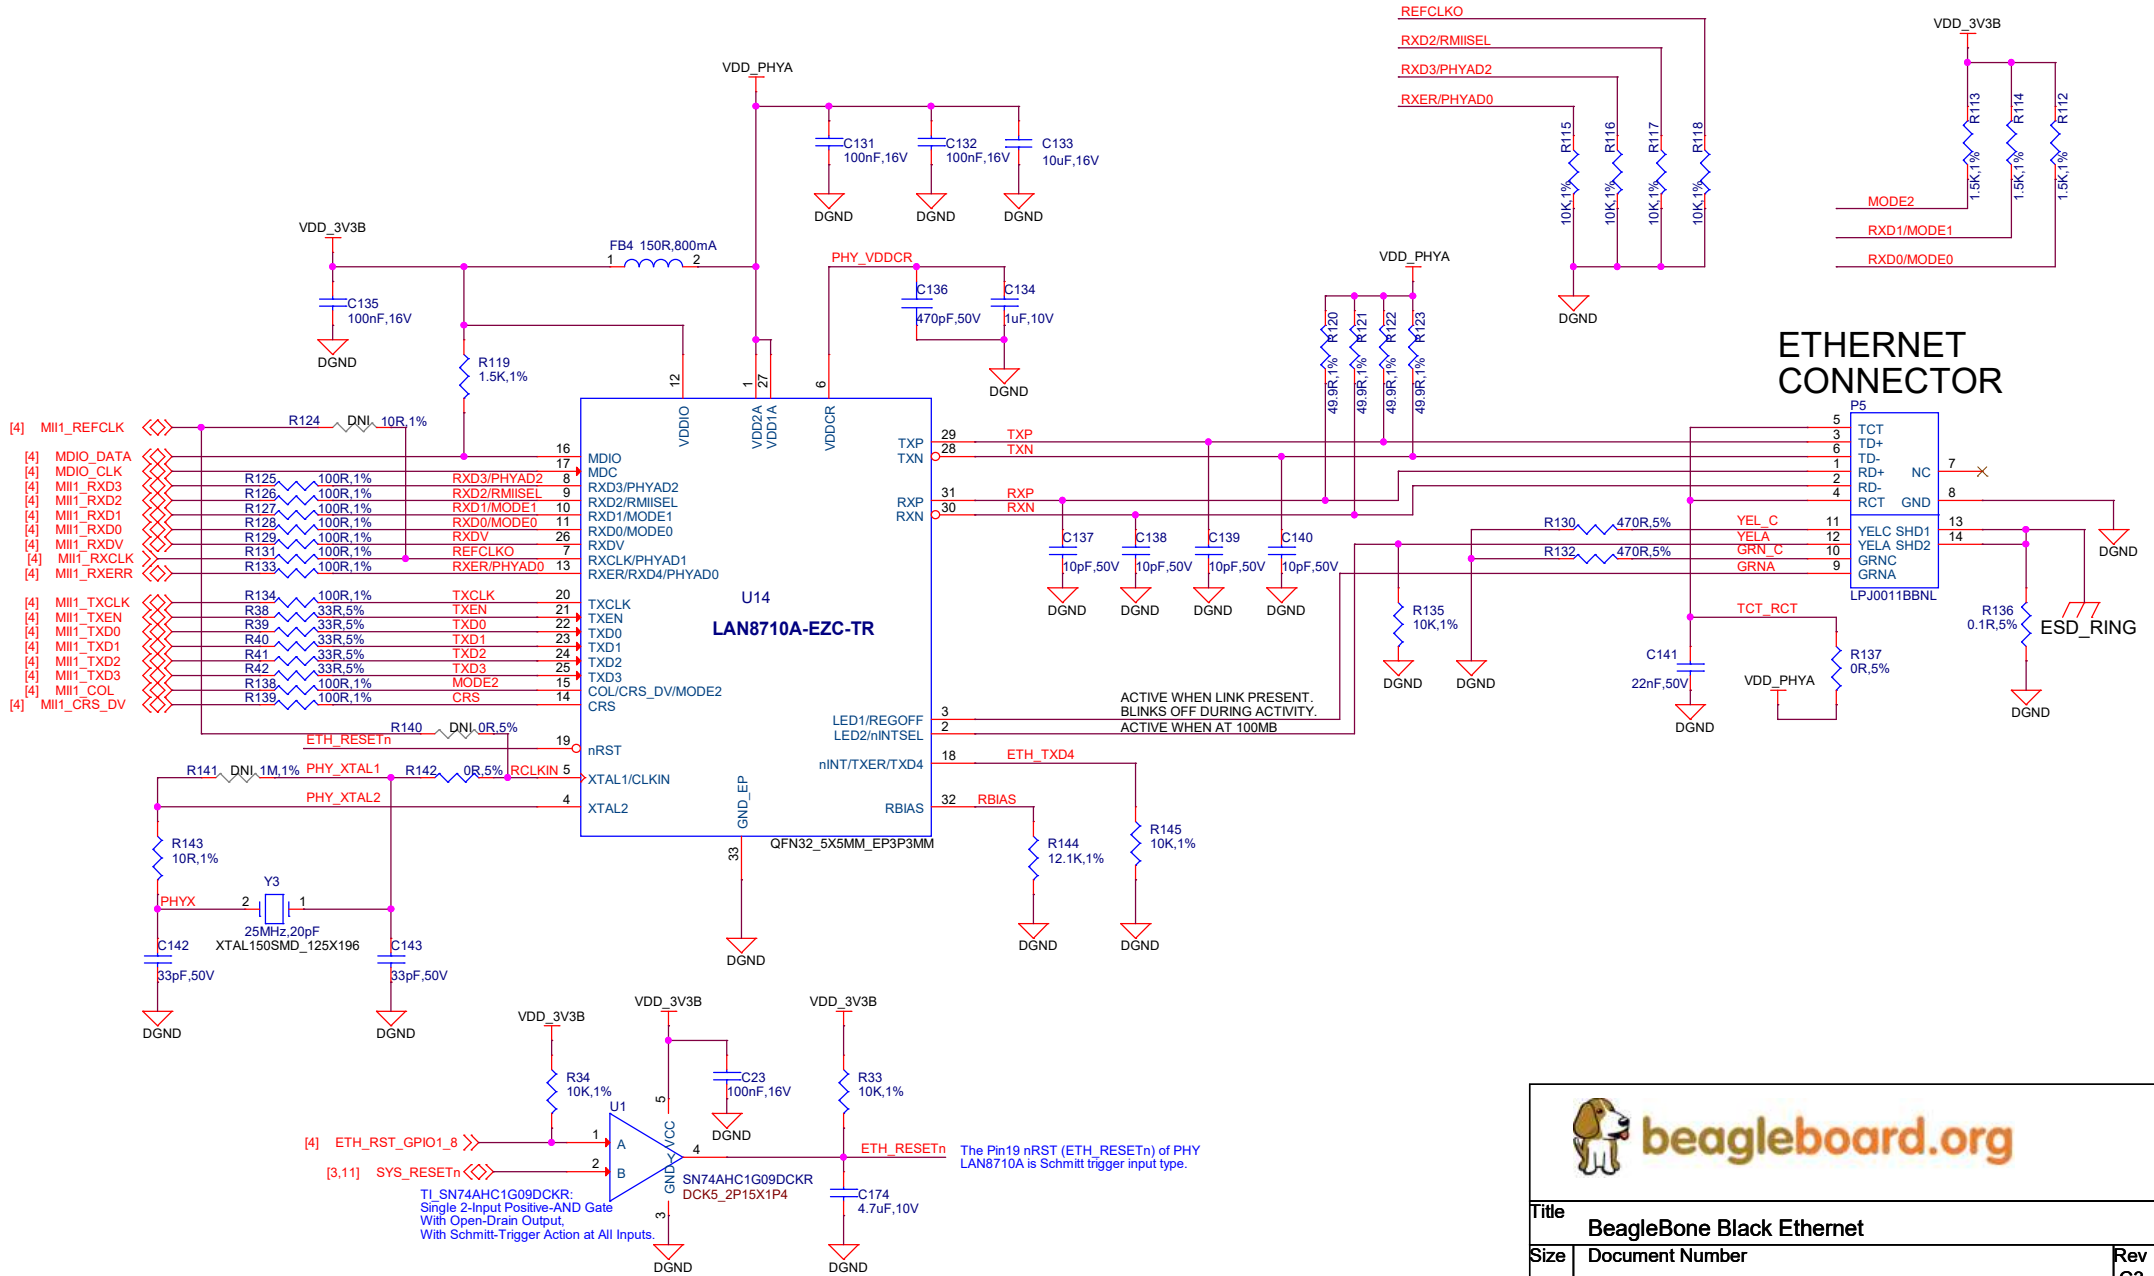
REFCLKO
RXD2/RMIISEL
RXD3/PHYAD2
RXER/PHYAD0
VDD_3V3B
R115 10K,1%
R116 10K,1%
R117 10K,1%
R118 10K,1%
R113 1.5K,1%
R114 1.5K,1%
R112 1.5K,1%
MODE2
RXD1/MODE1
RXD0/MODE0
DGND
VDD_PHYA
C131 100nF,16V
C132 100nF,16V
C133 10uF,16V
DGND DGND DGND
VDD_3V3B
FB4 150R,800mA
1 2
C135 100nF,16V
DGND
PHY_VDDCR
C136 470pF,50V
C134 1uF,10V
DGND
VDD_PHYA
R120 49.9R,1%
R121 49.9R,1%
R122 49.9R,1%
R123 49.9R,1%
R119 1.5K,1%
ETHERNET CONNECTOR
P5
12 1 27 6
VDDIO VDD2A VDD1A VDDCR
[4] MII1_REFCLK
R124 DNI 10R,1%
[4] MDIO_DATA
[4] MDIO_CLK
[4] MII1_RXD3
[4] MII1_RXD2
[4] MII1_RXD1
[4] MII1_RXD0
[4] MII1_RXDV
[4] MII1_RXCLK
[4] MII1_RXERR
R125 100R,1% RXD3/PHYAD2 8
R126 100R,1% RXD2/RMIISEL 9
R127 100R,1% RXD1/MODE1 10
R128 100R,1% RXD0/MODE0 11
R129 100R,1% RXDV 26
R131 100R,1% REFCLKO 7
R133 100R,1% RXER/PHYAD0 13
16 MDIO
17 MDC
RXD3/PHYAD2
RXD2/RMIISEL
RXD1/MODE1
RXD0/MODE0
RXDV
RXCLK/PHYAD1
RXER/RXD4/PHYAD0
TXP 29 TXP
TXN 28 TXN
RXP 31 RXP
RXN 30 RXN
5 TCT
3 TD+
6 TD-
1 RD+ NC 7
2 RD-
4 RCT GND 8
C137 10pF,50V
C138 10pF,50V
C139 10pF,50V
C140 10pF,50V
DGND DGND DGND DGND
R130 470R,5% YEL_C 11 YELC SHD1 13
R132 470R,5% YELA 12 YELA SHD2 14
GRN_C 10 GRNC
GRNA 9 GRNA
LPJ0011BBNL
DGND
R135 10K,1%
DGND DGND
TCT_RCT
C141 22nF,50V
R137 0R,5%
VDD_PHYA
DGND
R136 0.1R,5%
ESD_RING
DGND
[4] MII1_TXCLK
[4] MII1_TXEN
[4] MII1_TXD0
[4] MII1_TXD1
[4] MII1_TXD2
[4] MII1_TXD3
[4] MII1_COL
[4] MII1_CRS_DV
R134 100R,1% TXCLK 20
R38 33R,5% TXEN 21
R39 33R,5% TXD0 22
R40 33R,5% TXD1 23
R41 33R,5% TXD2 24
R42 33R,5% TXD3 25
R138 100R,1% MODE2 15
R139 100R,1% CRS 14
TXCLK
TXEN
TXD0
TXD1
TXD2
TXD3
COL/CRS_DV/MODE2
CRS
U14
LAN8710A-EZC-TR
LED1/REGOFF 3
LED2/nINTSEL 2
ACTIVE WHEN LINK PRESENT.
BLINKS OFF DURING ACTIVITY.
ACTIVE WHEN AT 100MB
R140 DNI 0R,5%
ETH_RESETn 19 nRST
R141 DNI 1M,1% PHY_XTAL1 R142 0R,5% RCLKIN 5 XTAL1/CLKIN
PHY_XTAL2 4 XTAL2
nINT/TXER/TXD4 18 ETH_TXD4
RBIAS 32 RBIAS
GND_EP
33
QFN32_5X5MM_EP3P3MM
R143 10R,1%
PHYX
Y3
2 1
25MHz,20pF
XTAL150SMD_125X196
C142 33pF,50V
C143 33pF,50V
DGND DGND
DGND
R144 12.1K,1%
R145 10K,1%
DGND DGND
VDD_3V3B
VDD_3V3B
VDD_3V3B
R34 10K,1%
C23 100nF,16V
DGND
R33 10K,1%
U1
5 VCC
[4] ETH_RST_GPIO1_8 1 A
[3,11] SYS_RESETn 2 B
4 ETH_RESETn
GND 3
SN74AHC1G09DCKR
DCK5_2P15X1P4
TI_SN74AHC1G09DCKR:
Single 2-Input Positive-AND Gate
With Open-Drain Output,
With Schmitt-Trigger Action at All Inputs.
C174 4.7uF,10V
DGND DGND
The Pin19 nRST (ETH_RESETn) of PHY
LAN8710A is Schmitt trigger input type.
beagleboard.org
Title
BeagleBone Black Ethernet
Size Document Number Rev